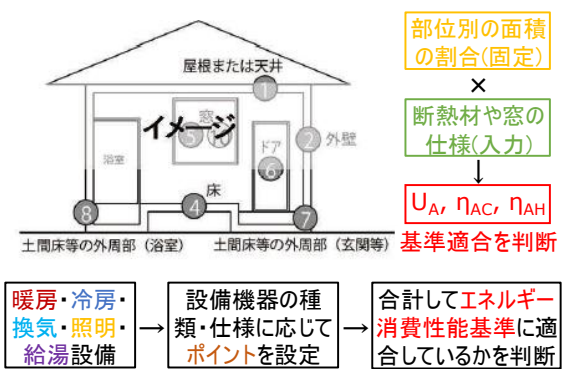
屋根または天井

1

窓

イメージ

5

10

ドア

2 外壁

浴室

6

床

8

4

7

土間床等の外周部（浴室）

土間床等の外周部（玄関等）

部位別の面積の割合(固定)

×

断熱材や窓の仕様(入力)

↓

$U_A$, $\eta_{AC}$, $\eta_{AH}$

基準適合を判断

暖房・冷房・換気・照明・給湯設備

→

設備機器の種類・仕様に応じてポイントを設定

→

合計してエネルギー消費性能基準に適合しているかを判断